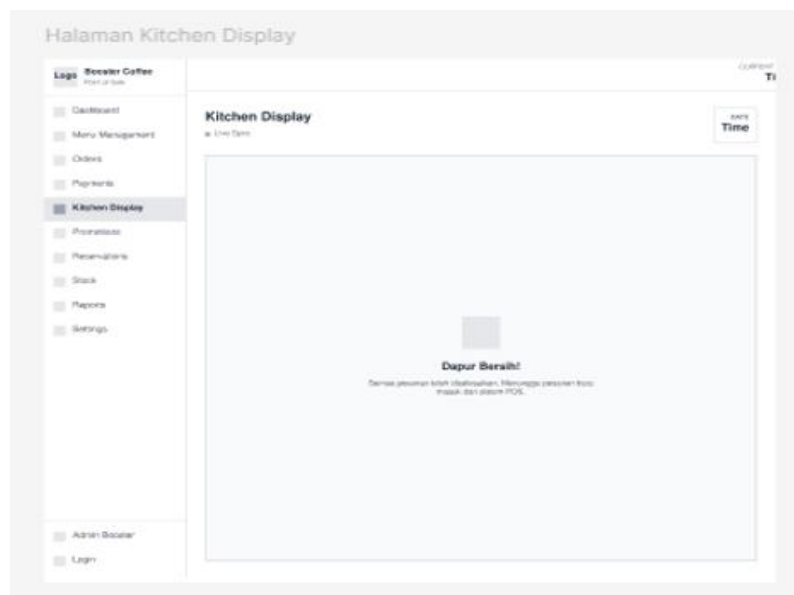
Halaman Kitchen Display

Logo Bocaler Coffee
Point of Sale

CURRENT
Ti

Dashboard
Menu Management
Orders
Payments
Kitchen Display
Promotions
Reservations
Stock
Reports
Settings

Kitchen Display
Live Data

DATE
Time

Dapur Bersih!
Semua pesanan telah diselesaikan. Menunggu pesanan baru masuk dari sistem POS.

Admin Bocaler
Login